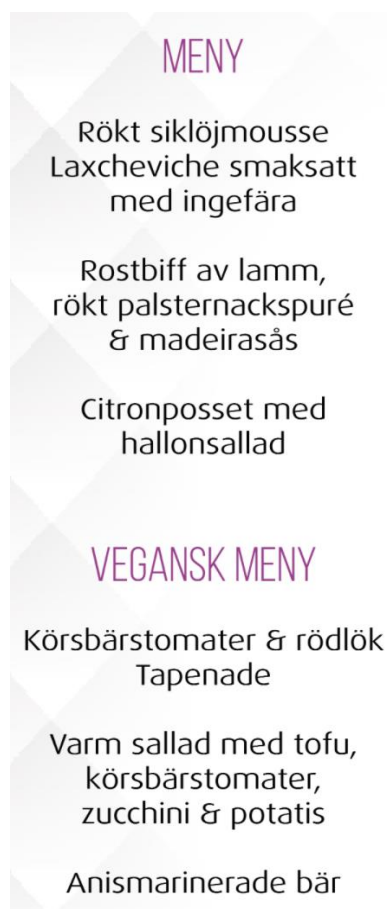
MENY

Rökt siklöjmousse
Laxceviche smaksatt med ingefära

Rostbiff av lamm, rökt palsternackspuré & madeirasås

Citronposset med hallonsallad

VEGANSK MENY

Körsbärstomater & rödlök
Tapenade

Varm sallad med tofu, körsbärstomater, zucchini & potatis

Anismarinerade bär